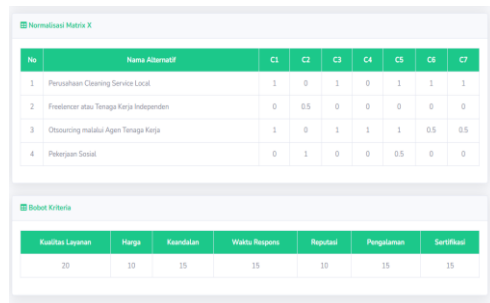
Normalisasi Matrix X

| No | Nama Alternatif | C1 | C2 | C3 | C4 | C5 | C6 | C7 |
|---|---|---|---|---|---|---|---|---|
| 1 | Perusahaan Cleaning Service Local | 1 | 0 | 1 | 0 | 1 | 1 | 1 |
| 2 | Freelencer atau Tenaga Kerja Independen | 0 | 0.5 | 0 | 0 | 0 | 0 | 0 |
| 3 | Otsourcing malalui Agen Tenaga Kerja | 1 | 0 | 1 | 1 | 1 | 0.5 | 0.5 |
| 4 | Pekerjaan Sosial | 0 | 1 | 0 | 0 | 0.5 | 0 | 0 |

Bobot Kriteria

| Kualitas Layanan | Harga | Keandalan | Waktu Respons | Reputasi | Pengalaman | Sertifikasi |
|---|---|---|---|---|---|---|
| 20 | 10 | 15 | 15 | 10 | 15 | 15 |